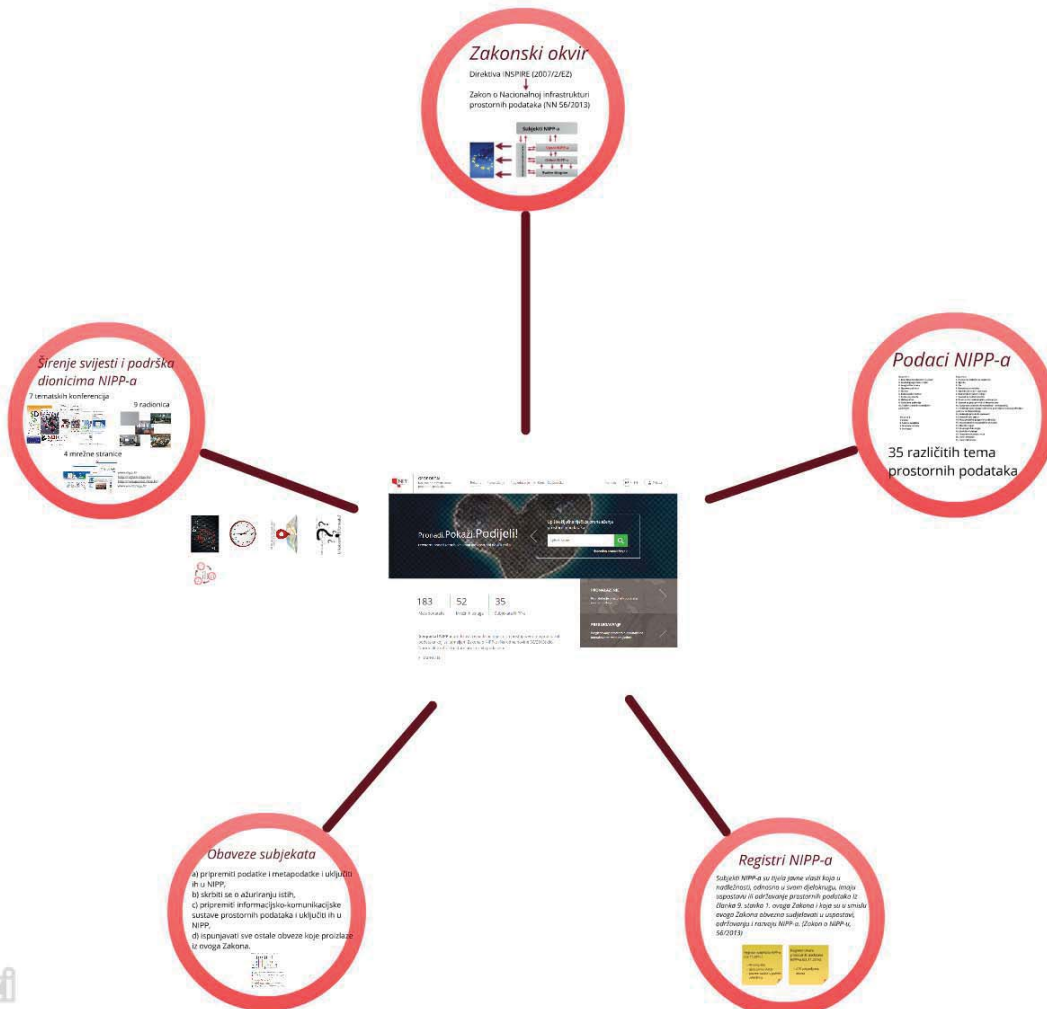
Zakonski okvir

Direktiva INSPIRE (2007/2/EZ)

Zakon o Nacionalnoj infrastrukturi prostornih podataka (NN 56/2013)

Subjekti NIPP-a

Širenje svijesti i podrška dionicima NIPP-a

7 tematskih konferencija

9 radionica

4 mrežne stranice

Podaci NIPP-a

35 različitih tema prostornih podataka

Pronađi. Pokaži. Podijeli!

183

52

35

Obaveze subjekata

a) pripremiti podatke i metapodatke i uključiti ih u NIPP,
b) skrbiti se o ažuriranju istih,
c) pripremiti informacijsko-komunikacijske sustave prostornih podataka i uključiti ih u NIPP,
d) ispunjavati sve ostale obveze koje proizlaze iz ovoga Zakona.

Registri NIPP-a

Subjekti NIPP-a su tijela javne vlasti koja u nadležnosti, odnosno u svom djelokrugu, imaju uspostavu ili održavanje prostornih podataka iz članka 9. stavka 1. ovoga Zakona i koja su u smislu ovoga Zakona obvezna sudjelovati u uspostavi, održavanju i razvoju NIPP-a. (Zakon o NIPP-u, 56/2013)